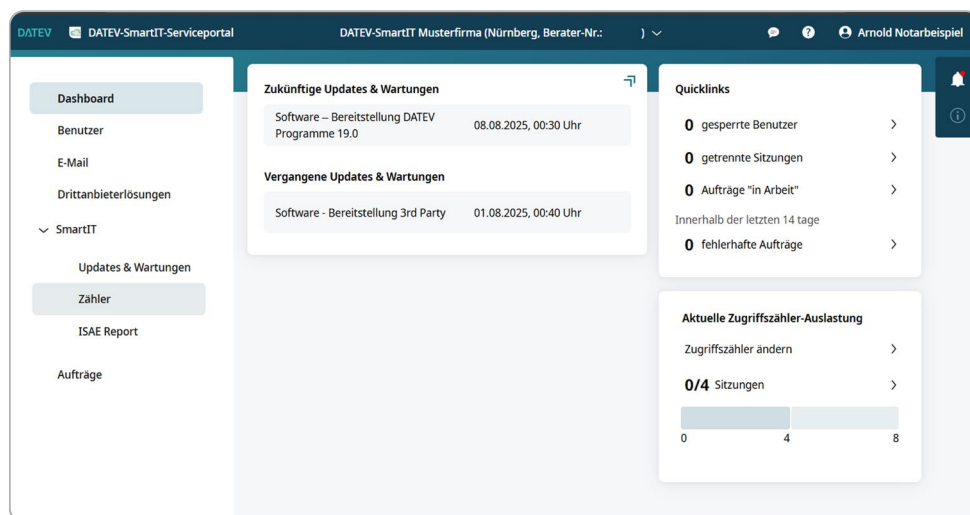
DATEV DATEV-SmartIT-Serviceportal DATEV-SmartIT Musterfirma (Nürnberg, Berater-Nr.: ) Arnold Notarbeispiel

Dashboard
Benutzer
E-Mail
Drittanbieterlösungen
SmartIT
Updates & Wartungen
Zähler
ISAE Report
Aufträge

Zukünftige Updates & Wartungen

| Software – Bereitstellung DATEV Programme 19.0 | 08.08.2025, 00:30 Uhr |
|---|---|

Vergangene Updates & Wartungen

| Software - Bereitstellung 3rd Party | 01.08.2025, 00:40 Uhr |
|---|---|

Quicklinks
0 gesperrte Benutzer
0 getrennte Sitzungen
0 Aufträge "in Arbeit"
Innerhalb der letzten 14 tage
0 fehlerhafte Aufträge

Aktuelle Zugriffszähler-Auslastung
Zugriffszähler ändern
0/4 Sitzungen
0 4 8